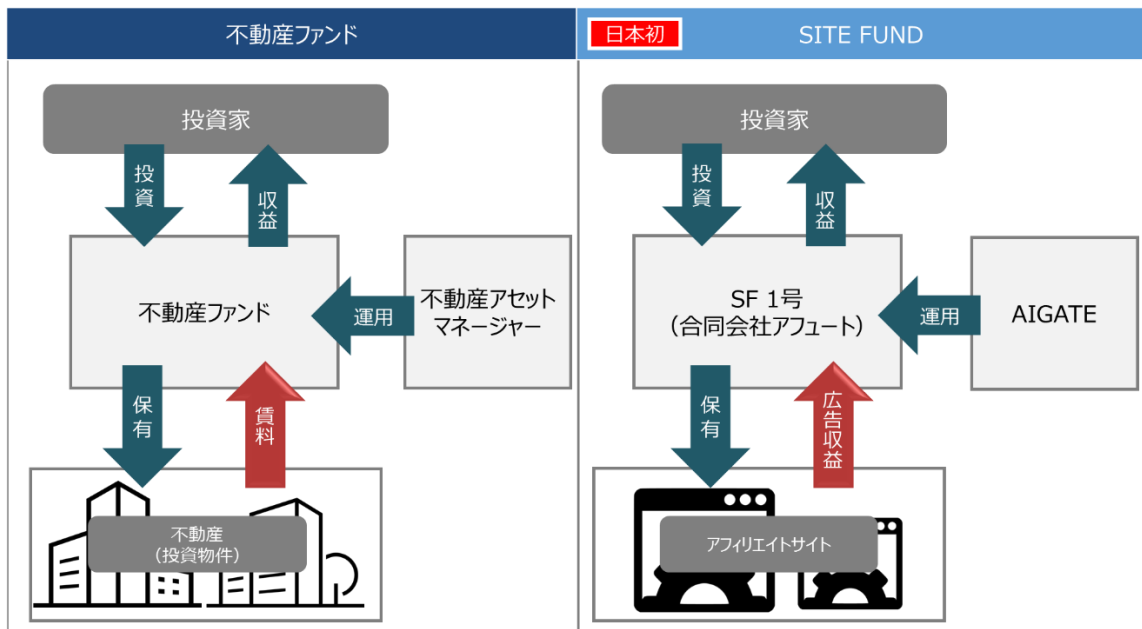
不動産ファンド

日本初 SITE FUND

投資家

投資

収益

不動産ファンド

運用

不動産アセットマネージャー

保有

賃料

不動産
（投資物件）

投資家

投資

収益

SF 1号
（合同会社アフュート）

運用

AIGATE

保有

広告収益

アフィリエイトサイト